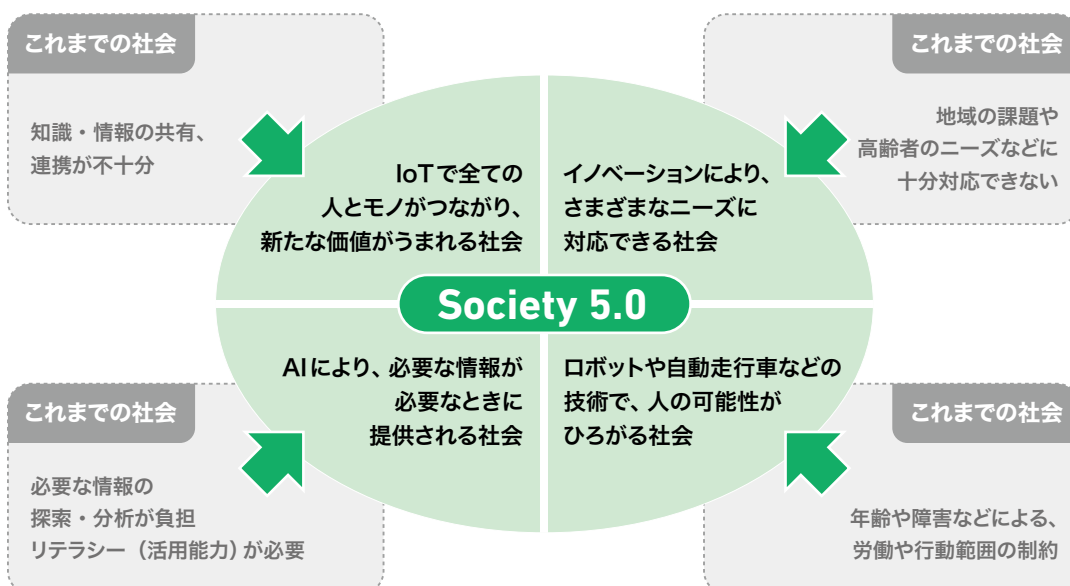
これまでの社会

知識・情報の共有、連携が不十分

これまでの社会

地域の課題や高齢者のニーズなどに十分対応できない

IoTで全ての人とモノがつながり、新たな価値がうまれる社会

イノベーションにより、さまざまなニーズに対応できる社会

Society 5.0

AIにより、必要な情報が必要なときに提供される社会

ロボットや自動走行車などの技術で、人の可能性がひろがる社会

これまでの社会

必要な情報の探索・分析が負担リテラシー（活用能力）が必要

これまでの社会

年齢や障害などによる、労働や行動範囲の制約